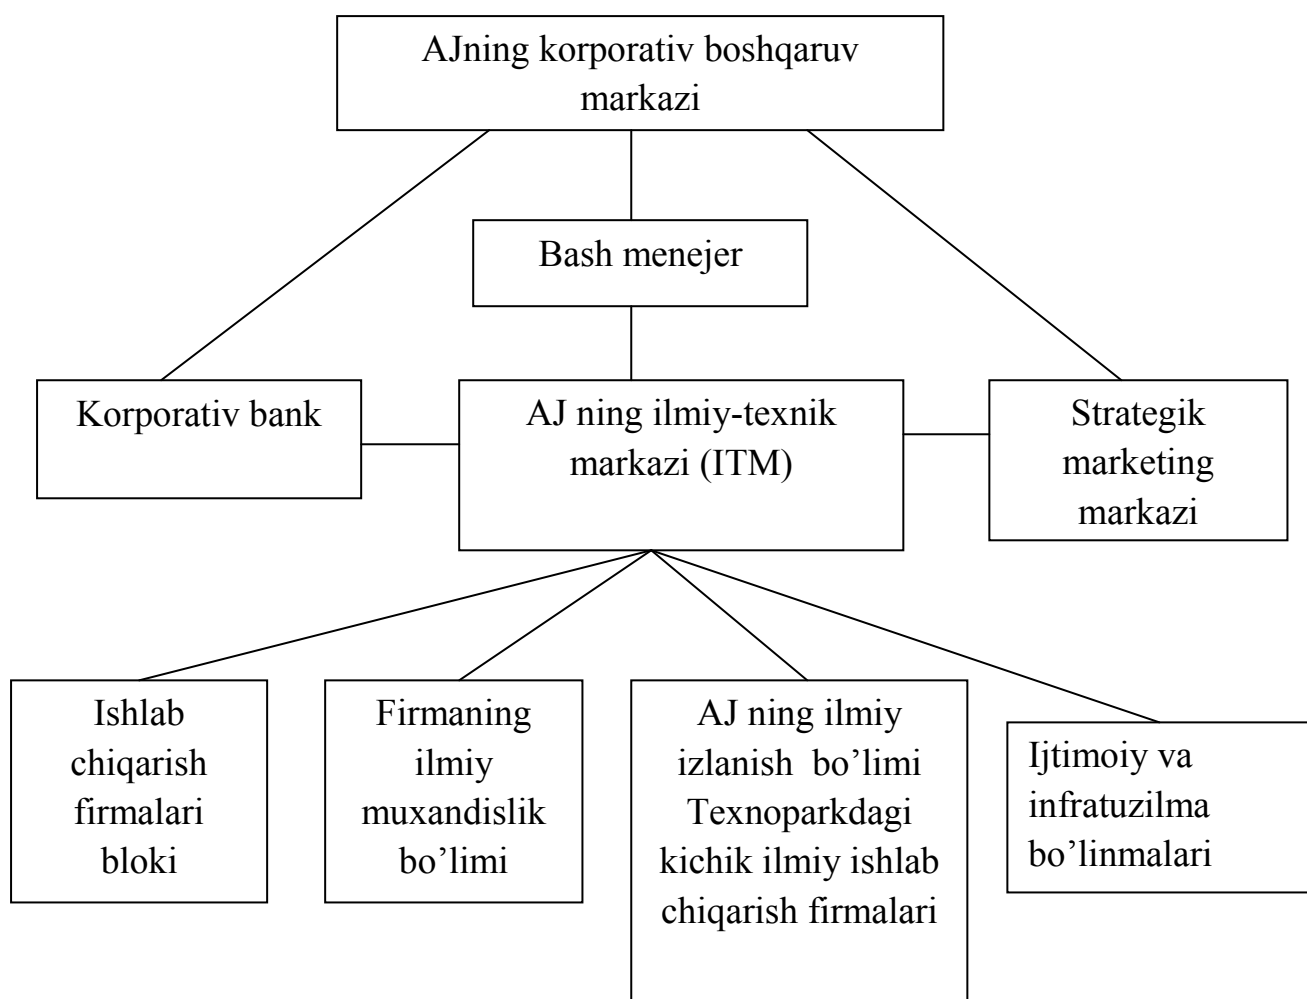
AJning korporativ boshqaruv markazi

Bash menejer

Korporativ bank

AJ ning ilmiy-texnik markazi (ITM)

Strategik marketing markazi

Ishlab chiqarish firmalari bloki

Firmaning ilmiy muxandislik bo’limi

AJ ning ilmiy izlanish bo’limi Texnoparkdagi kichik ilmiy ishlab chiqarish firmalari

Ijtimoiy va infratuzilma bo’linmalari